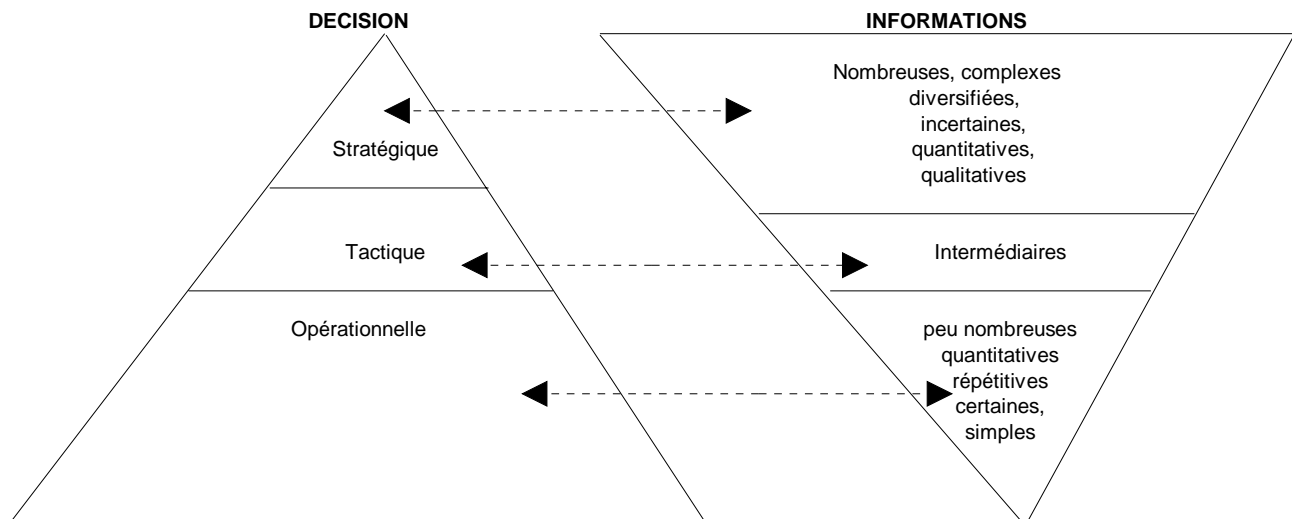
DECISION

INFORMATIONS

Stratégique

Tactique

Opérationnelle

Nombreuses, complexes diversifiées, incertaines, quantitatives, qualitatives

Intermédiaires

peu nombreuses quantitatives répétitives certaines, simples